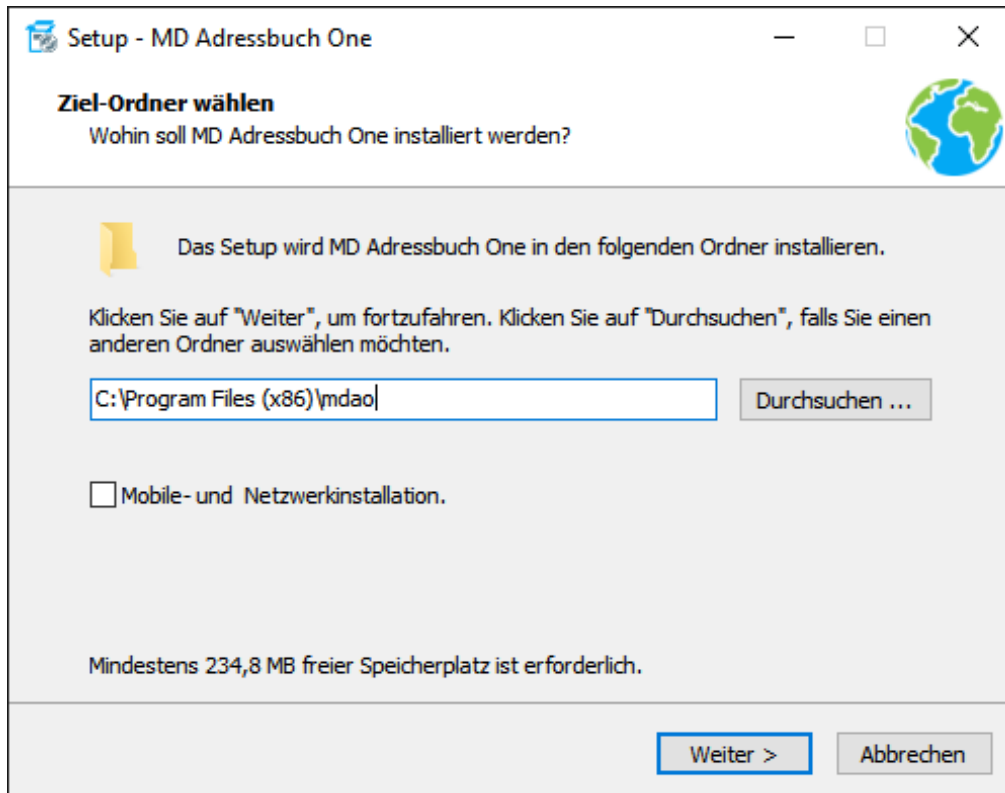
Setup - MD Adressbuch One

Ziel-Ordner wählen
Wohin soll MD Adressbuch One installiert werden?

Das Setup wird MD Adressbuch One in den folgenden Ordner installieren.

Klicken Sie auf "Weiter", um fortzufahren. Klicken Sie auf "Durchsuchen", falls Sie einen anderen Ordner auswählen möchten.

C:\Program Files (x86)\mdao

Durchsuchen ...

Mobile- und Netzwerkinstallation.

Mindestens 234,8 MB freier Speicherplatz ist erforderlich.

Weiter >

Abbrechen